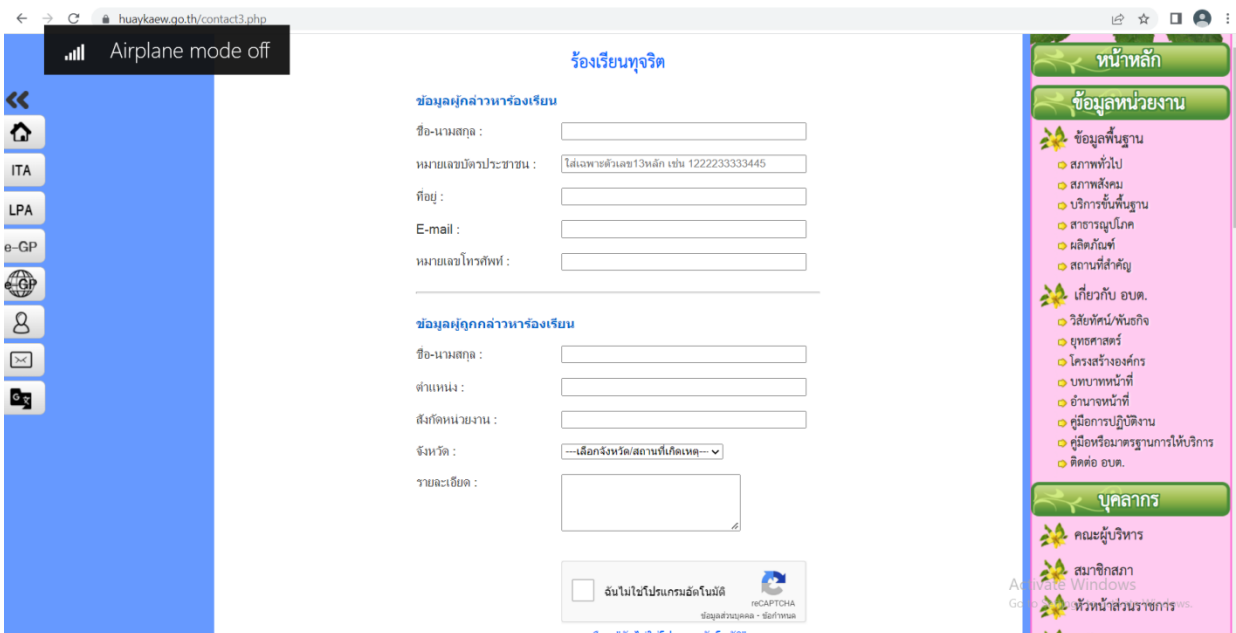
huaykaew.go.th/contact3.php

Airplane mode off

ITA
LPA
e-GP
e-GP

ร้องเรียนทุจริต

ข้อมูลผู้กล่าวหาร้องเรียน

ชื่อ-นามสกุล :

หมายเลขบัตรประชาชน : ใส่เฉพาะตัวเลข13หลัก เช่น 1222233333445

ที่อยู่ :

E-mail :

หมายเลขโทรศัพท์ :

ข้อมูลผู้ถูกกล่าวหาร้องเรียน

ชื่อ-นามสกุล :

ตำแหน่ง :

สังกัดหน่วยงาน :

จังหวัด : ---เลือกจังหวัด/สถานที่เกิดเหตุ---

รายละเอียด :

ฉันไม่ใช่โปรแกรมอัตโนมัติ
reCAPTCHA
ข้อมูลส่วนบุคคล - ข้อกำหนด

หน้าหลัก

ข้อมูลหน่วยงาน

ข้อมูลพื้นฐาน
สภาพทั่วไป
สภาพสังคม
บริการขั้นพื้นฐาน
สาธารณูปโภค
ผลิตภัณฑ์
สถานที่สำคัญ

เกี่ยวกับ อบต.
วิสัยทัศน์/พันธกิจ
ยุทธศาสตร์
โครงสร้างองค์กร
บทบาทหน้าที่
อำนาจหน้าที่
คู่มือการปฏิบัติงาน
คู่มือหรือมาตรฐานการให้บริการ
ติดต่อ อบต.

บุคลากร

คณะผู้บริหาร
สมาชิกสภา
หัวหน้าส่วนราชการ

Activate Windows
Go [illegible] Windows.